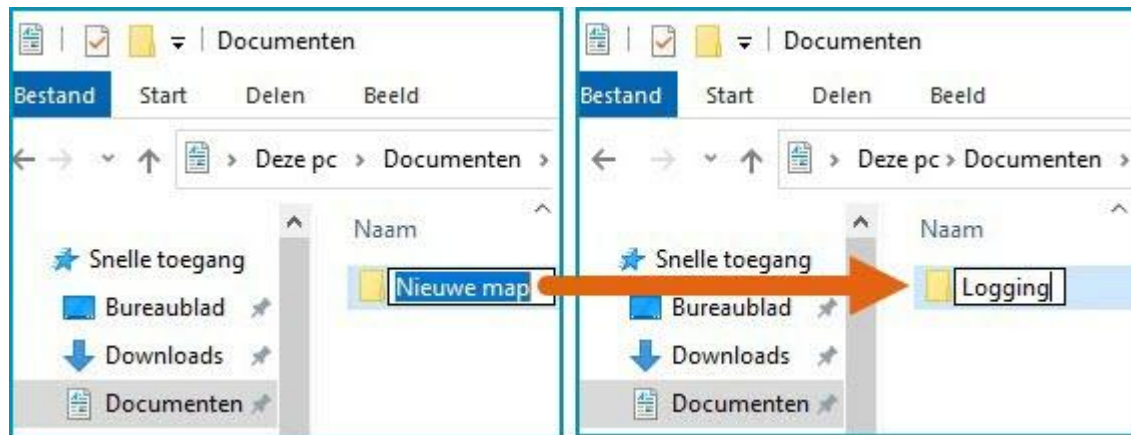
Documenten

Bestand Start Delen Beeld

Deze pc › Documenten ›

Naam

Snelle toegang

Bureaublad

Downloads

Documenten

Nieuwe map

Documenten

Bestand Start Delen Beeld

Deze pc › Documenten ›

Naam

Snelle toegang

Bureaublad

Downloads

Documenten

Logging